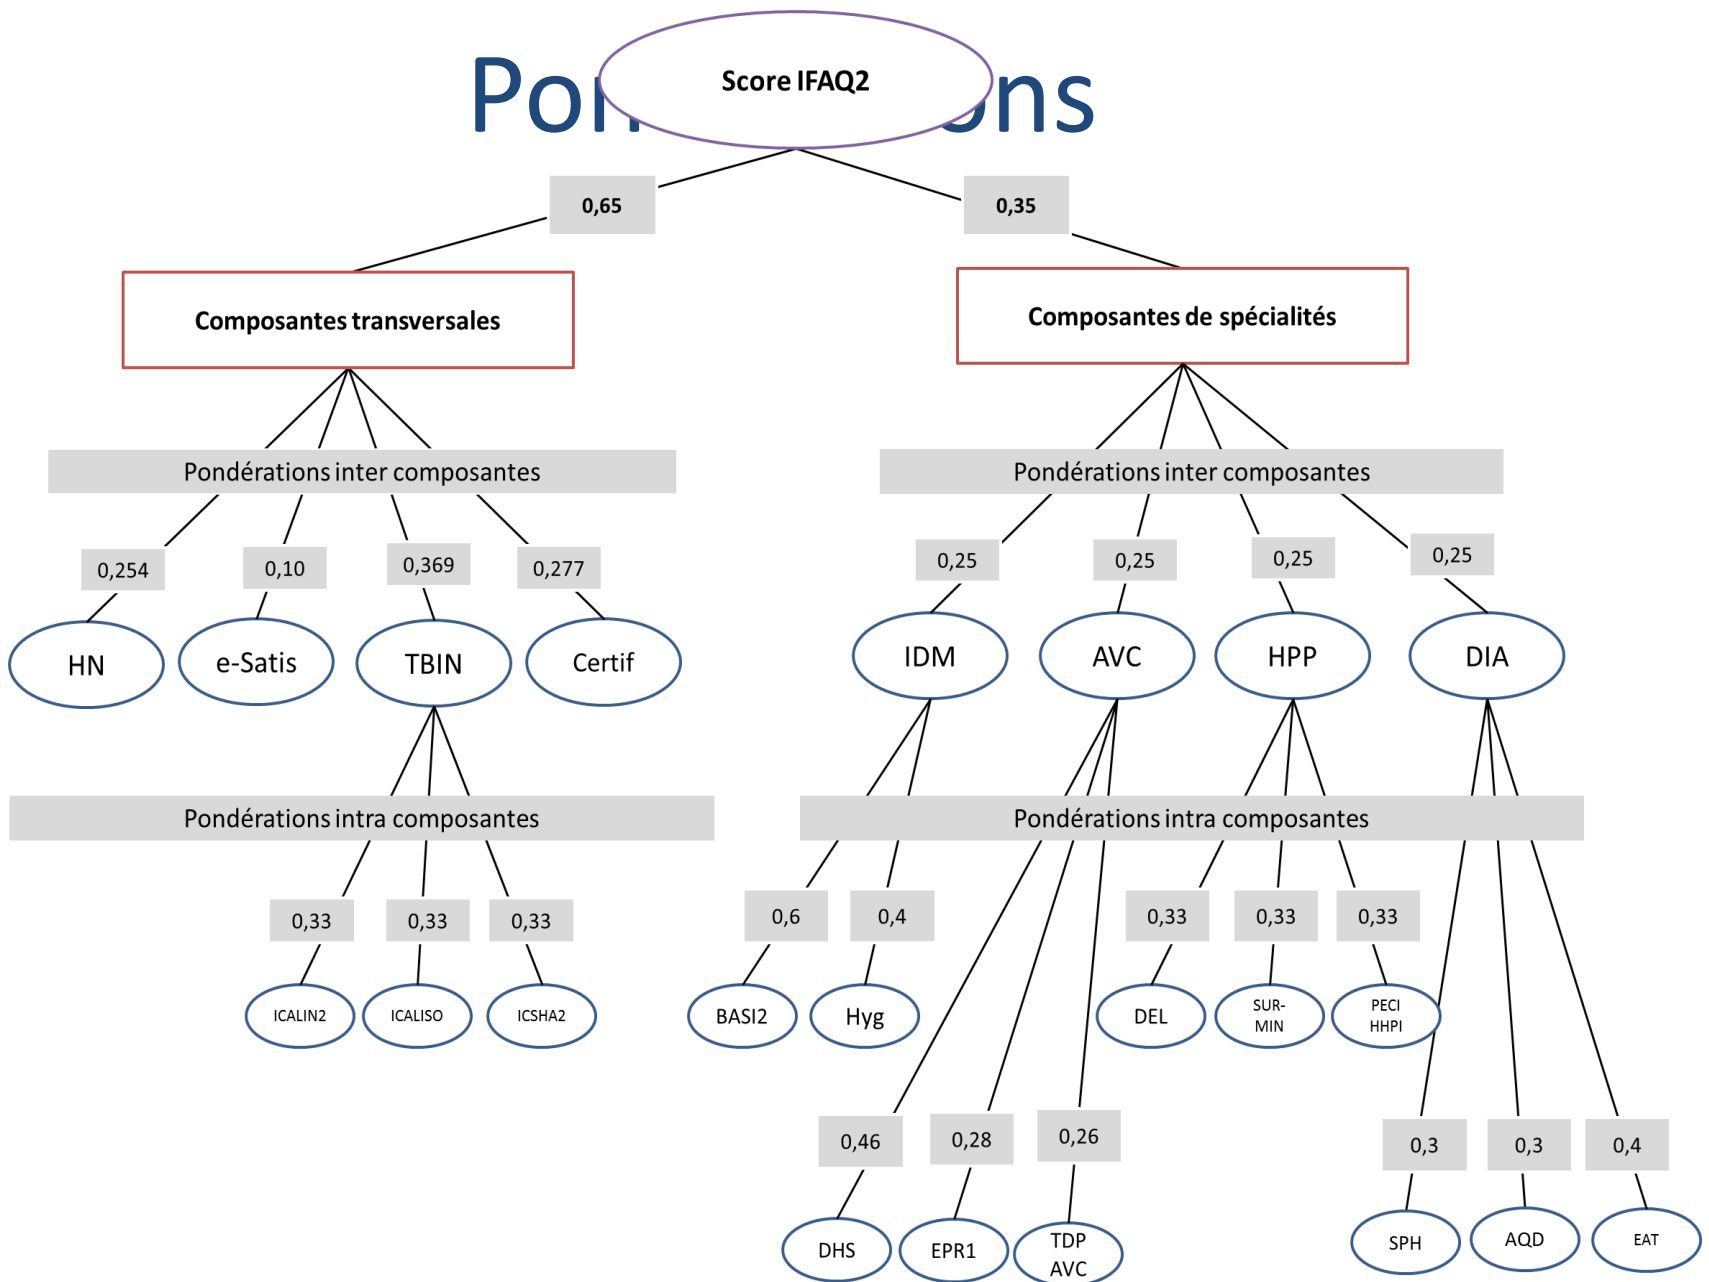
Pon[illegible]ons

Score IFAQ2

0,65

0,35

Composantes transversales

Composantes de spécialités

Pondérations inter composantes

Pondérations inter composantes

0,254

0,10

0,369

0,277

0,25

0,25

0,25

0,25

HN

e-Satis

TBIN

Certif

IDM

AVC

HPP

DIA

Pondérations intra composantes

Pondérations intra composantes

0,33

0,33

0,33

0,6

0,4

0,33

0,33

0,33

ICALIN2

ICALISO

ICSHA2

BASI2

Hyg

DEL

SUR-MIN

PECI HHPI

0,46

0,28

0,26

0,3

0,3

0,4

DHS

EPR1

TDP AVC

SPH

AQD

EAT